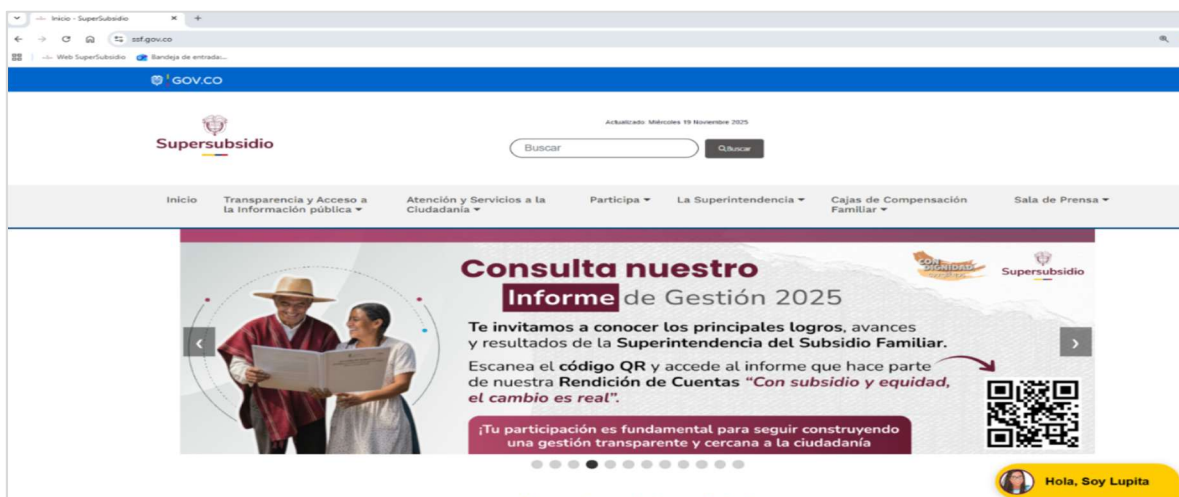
Inicio - SuperSubsidio ×  +

ssf.gov.co

Web SuperSubsidio  Bandeja de entrada...

GOV.CO

Supersubsidio

Actualizado: Miércoles 19 Noviembre 2025

Buscar  Buscar

Inicio  Transparencia y Acceso a la Información pública ▾  Atención y Servicios a la Ciudadanía ▾  Participa ▾  La Superintendencia ▾  Cajas de Compensación Familiar ▾  Sala de Prensa ▾

Consulta nuestro Informe de Gestión 2025

Con Dignidad

Supersubsidio

Te invitamos a conocer los principales logros, avances y resultados de la Superintendencia del Subsidio Familiar.

Escanea el código QR y accede al informe que hace parte de nuestra Rendición de Cuentas "Con subsidio y equidad, el cambio es real".

¡Tu participación es fundamental para seguir construyendo una gestión transparente y cercana a la ciudadanía

Hola, Soy Lupita